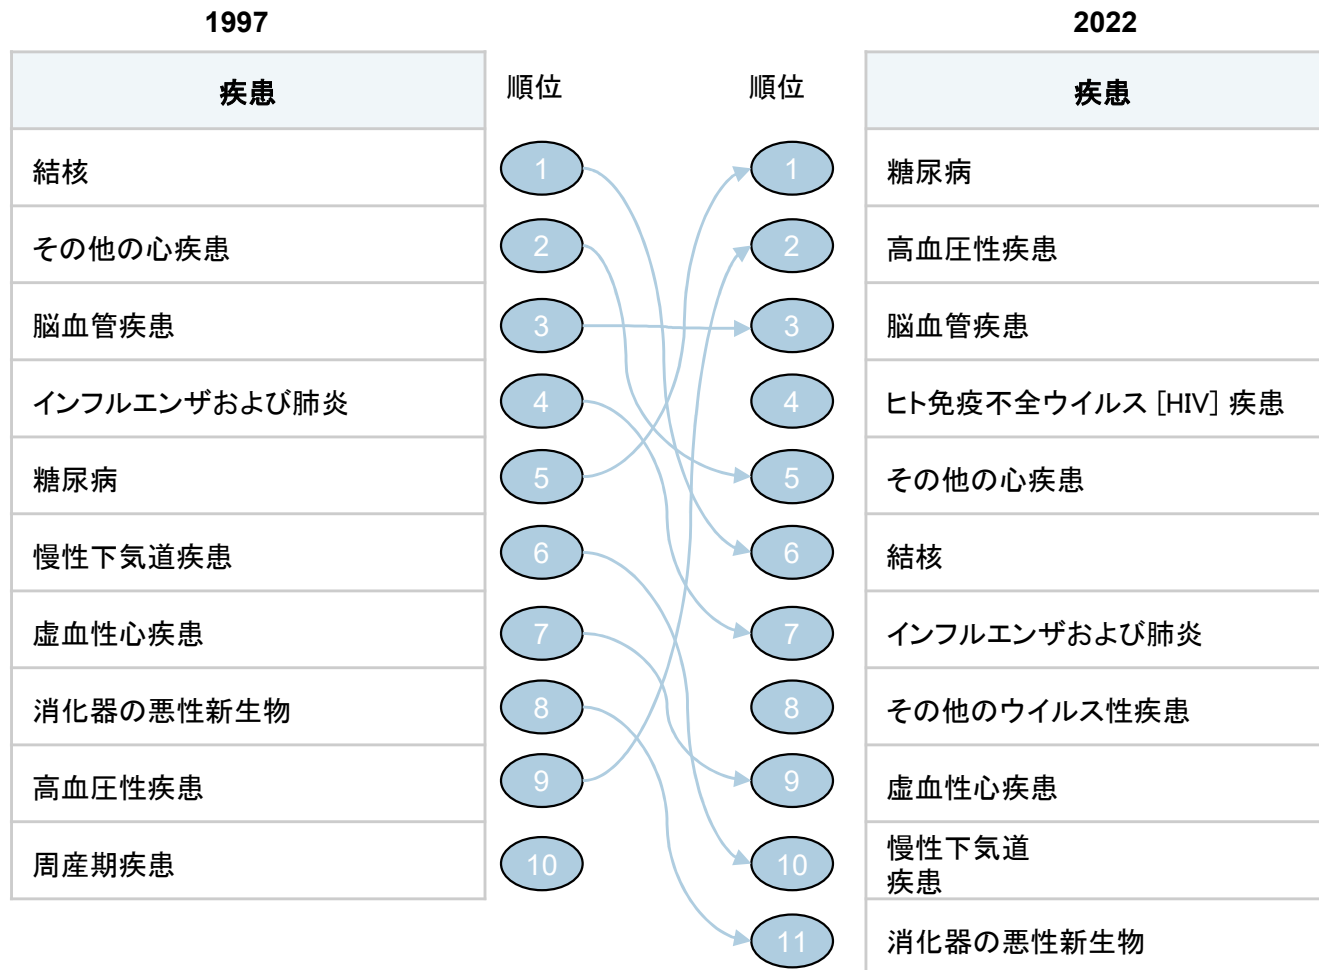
1997

| 疾患 | 順位 |
|---|---|
| 結核 | 1 |
| その他の心疾患 | 2 |
| 脳血管疾患 | 3 |
| インフルエンザおよび肺炎 | 4 |
| 糖尿病 | 5 |
| 慢性下気道疾患 | 6 |
| 虚血性心疾患 | 7 |
| 消化器の悪性新生物 | 8 |
| 高血圧性疾患 | 9 |
| 周産期疾患 | 10 |

2022

| 順位 | 疾患 |
|---|---|
| 1 | 糖尿病 |
| 2 | 高血圧性疾患 |
| 3 | 脳血管疾患 |
| 4 | ヒト免疫不全ウイルス［HIV］疾患 |
| 5 | その他の心疾患 |
| 6 | 結核 |
| 7 | インフルエンザおよび肺炎 |
| 8 | その他のウイルス性疾患 |
| 9 | 虚血性心疾患 |
| 10 | 慢性下気道疾患 |
| 11 | 消化器の悪性新生物 |